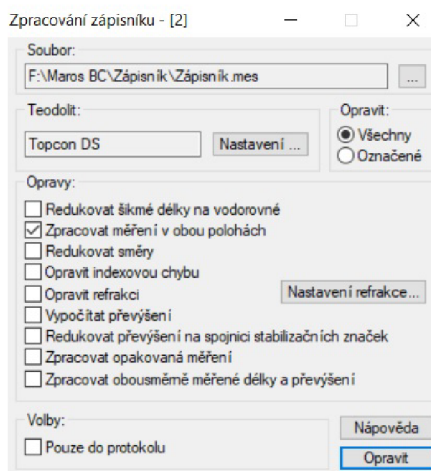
Zpracování zápisníku - [2]

Soubor:
F:\Maros BC\Zápisník\Zápisník.mes
...

Teodolit:
Topcon DS
Nastavení ...

Opravit:
Všechny
Označené

Opravy:
Redukovat šikmé délky na vodorovné
Zpracovat měření v obou polohách
Redukovat směry
Opravit indexovou chybu
Opravit refrakci
Nastavení refrakce...
Vypočítat převýšení
Redukovat převýšení na spojnici stabilizačních značek
Zpracovat opakovaná měření
Zpracovat obousměrně měřené délky a převýšení

Volby:
Pouze do protokolu

Nápověda
Opravit